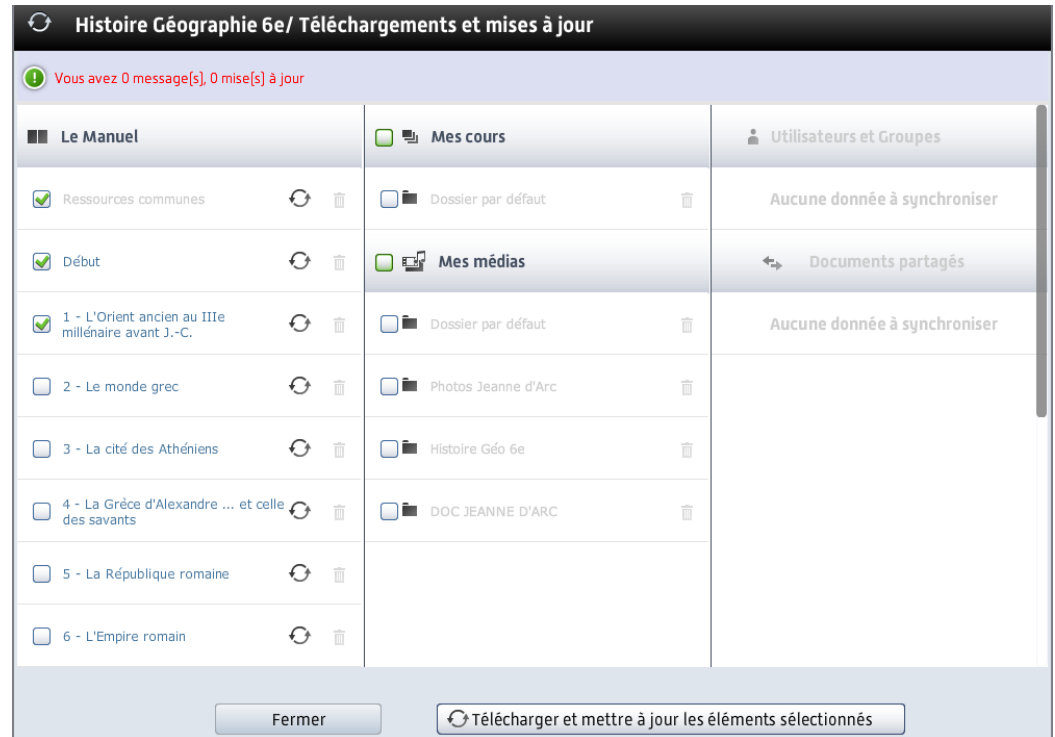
Histoire Géographie 6e/ Téléchargements et mises à jour

Vous avez 0 message[s], 0 mise[s] à jour

Le Manuel

Ressources communes

Début

1 - L'Orient ancien au IIIe millénaire avant J.-C.

2 - Le monde grec

3 - La cité des Athéniens

4 - La Grèce d'Alexandre ... et celle des savants

5 - La République romaine

6 - L'Empire romain

Mes cours

Dossier par défaut

Mes médias

Dossier par défaut

Photos Jeanne d'Arc

Histoire Géo 6e

DOC JEANNE D'ARC

Utilisateurs et Groupes

Aucune donnée à synchroniser

Documents partagés

Aucune donnée à synchroniser

Fermer

Télécharger et mettre à jour les éléments sélectionnés